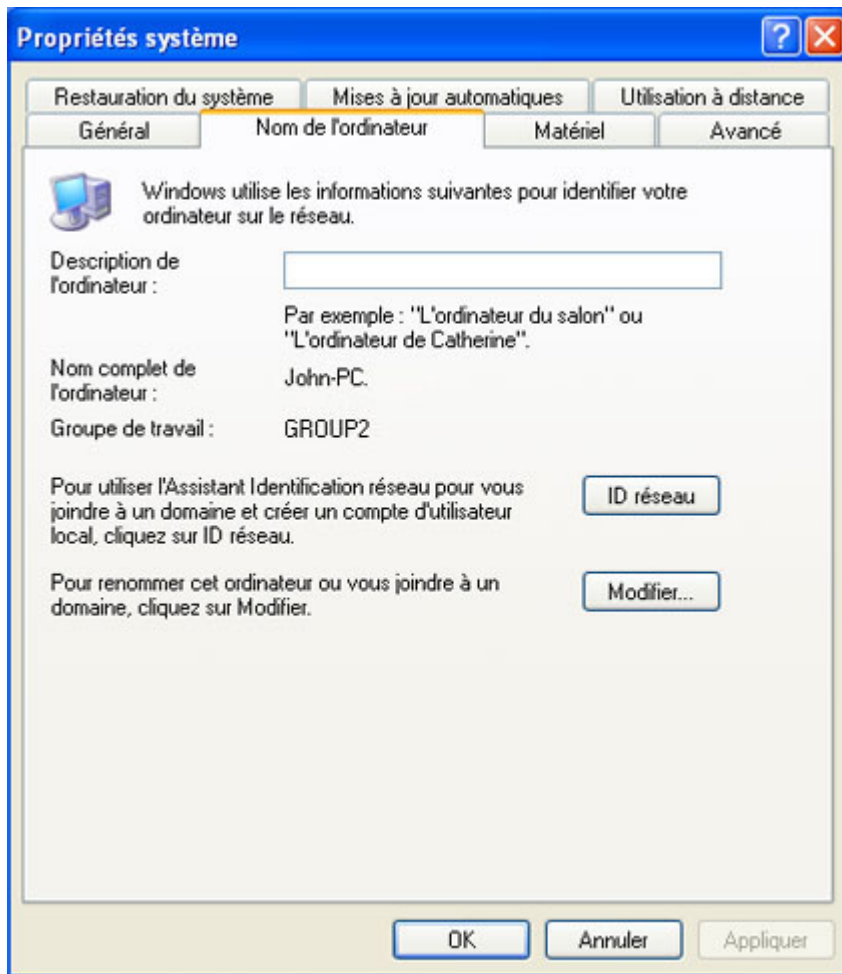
Propriétés système

?

Restauration du système
Mises à jour automatiques
Utilisation à distance
Général
Nom de l'ordinateur
Matériel
Avancé

Windows utilise les informations suivantes pour identifier votre ordinateur sur le réseau.

Description de l'ordinateur :

Par exemple : ''L'ordinateur du salon'' ou ''L'ordinateur de Catherine''.

Nom complet de l'ordinateur : John-PC.

Groupe de travail : GROUP2

Pour utiliser l'Assistant Identification réseau pour vous joindre à un domaine et créer un compte d'utilisateur local, cliquez sur ID réseau.

ID réseau

Pour renommer cet ordinateur ou vous joindre à un domaine, cliquez sur Modifier.

Modifier...

OK
Annuler
Appliquer